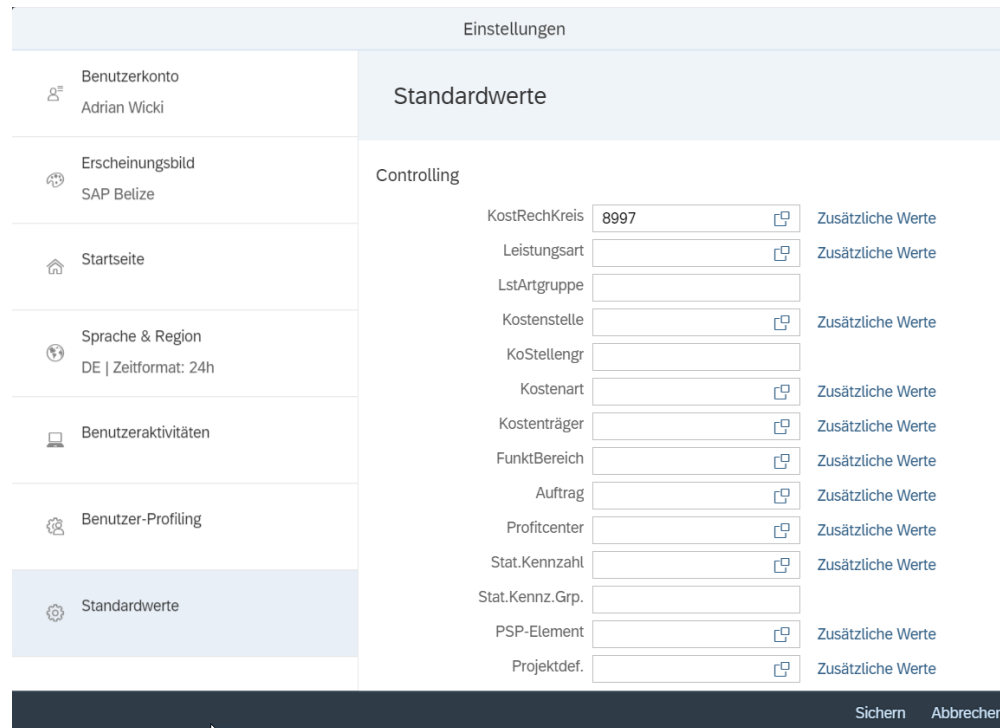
Einstellungen

Benutzerkonto
Adrian Wicki

Erscheinungsbild
SAP Belize

Startseite

Sprache & Region
DE | Zeitformat: 24h

Benutzeraktivitäten

Benutzer-Profiling

Standardwerte

Standardwerte

Controlling

| | | |
|---|---|---|
| KostRechKreis | 8997 | Zusätzliche Werte |
| Leistungsart | | Zusätzliche Werte |
| LstArtgruppe | | |
| Kostenstelle | | Zusätzliche Werte |
| KoStellengr | | |
| Kostenart | | Zusätzliche Werte |
| Kostenträger | | Zusätzliche Werte |
| FunktBereich | | Zusätzliche Werte |
| Auftrag | | Zusätzliche Werte |
| Profitcenter | | Zusätzliche Werte |
| Stat.Kennzahl | | Zusätzliche Werte |
| Stat.Kennz.Grp. | | |
| PSP-Element | | Zusätzliche Werte |
| Projektdef. | | Zusätzliche Werte |

Sichern Abbrecher